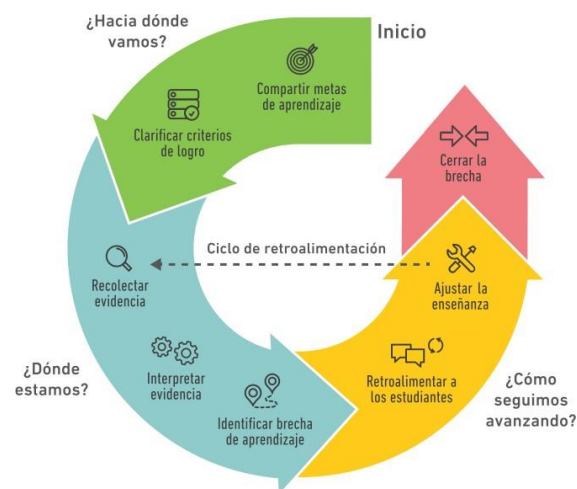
¿Hacia dónde vamos?

Inicio

Compartir metas de aprendizaje

Clarificar criterios de logro

Cerrar la brecha

Ciclo de retroalimentación

Recolectar evidencia

Ajustar la enseñanza

¿Dónde estamos?

Interpretar evidencia

Identificar brecha de aprendizaje

Retroalimentar a los estudiantes

¿Cómo seguimos avanzando?